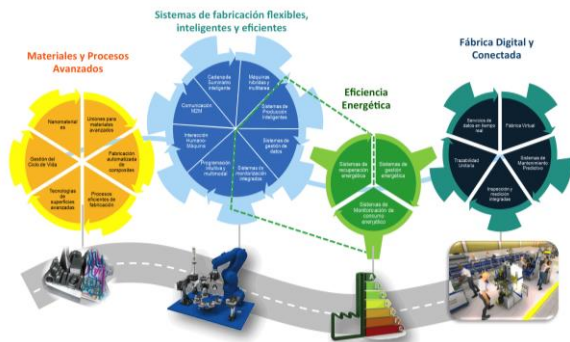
Sistemas de fabricación flexibles, inteligentes y eficientes

Materiales y Procesos Avanzados

Nanomateriales

Uniones para materiales avanzados

Gestión del Ciclo de Vida

Fabricación automatizada de composites

Tecnologías de superficies avanzadas

Procesos eficientes de fabricación

Cadena de Suministro Inteligente

Máquinas híbridas y multitarea

Comunicación M2M

Sistemas de Producción Inteligentes

Interacción Humano-Máquina

Sistemas de gestión de datos

Programación intuitiva y multimodal

Sistemas de monitorización integrados

Eficiencia Energética

Sistemas de recuperación energética

Sistemas de gestión energética

Sistemas de Monitorización de consumo energético

Fábrica Digital y Conectada

Servicios de datos en tiempo real

Fábrica Virtual

Trazabilidad Unitaria

Sistemas de Mantenimiento Predictivo

Inspección y medición integradas